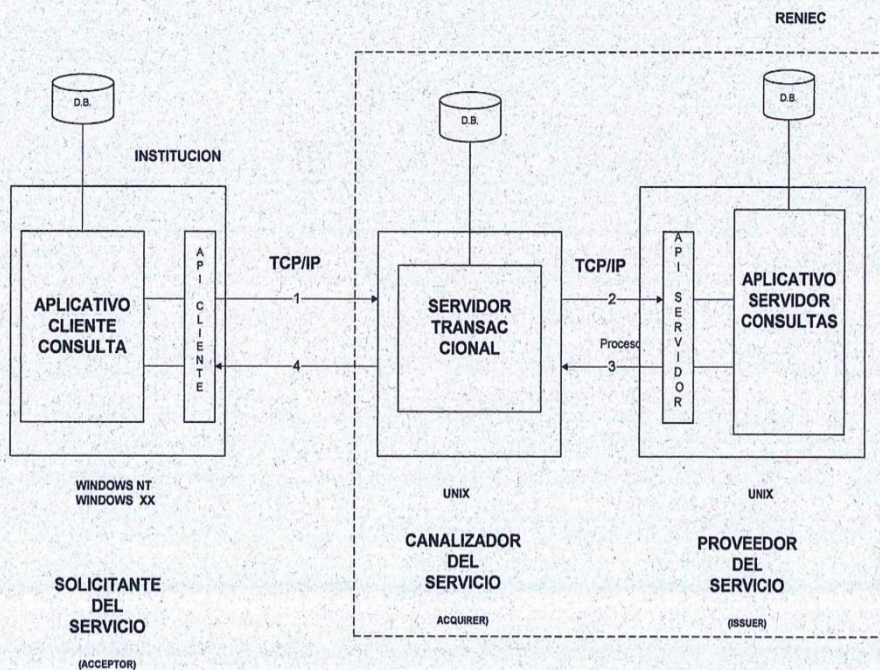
RENIEC

D.B.

D.B.

D.B.

INSTITUCION

APLICATIVO CLIENTE CONSULTA

API CLIENTE

TCP/IP

1

4

SERVIDOR TRANSAC CIONAL

TCP/IP

2

Proceso

3

API SERVIDOR

APLICATIVO SERVIDOR CONSULTAS

WINDOWS NT
WINDOWS XX

UNIX

UNIX

CANALIZADOR DEL SERVICIO

ACQUIRER)

PROVEEDOR DEL SERVICIO

(ISSUER)

SOLICITANTE DEL SERVICIO

(ACCEPTOR)